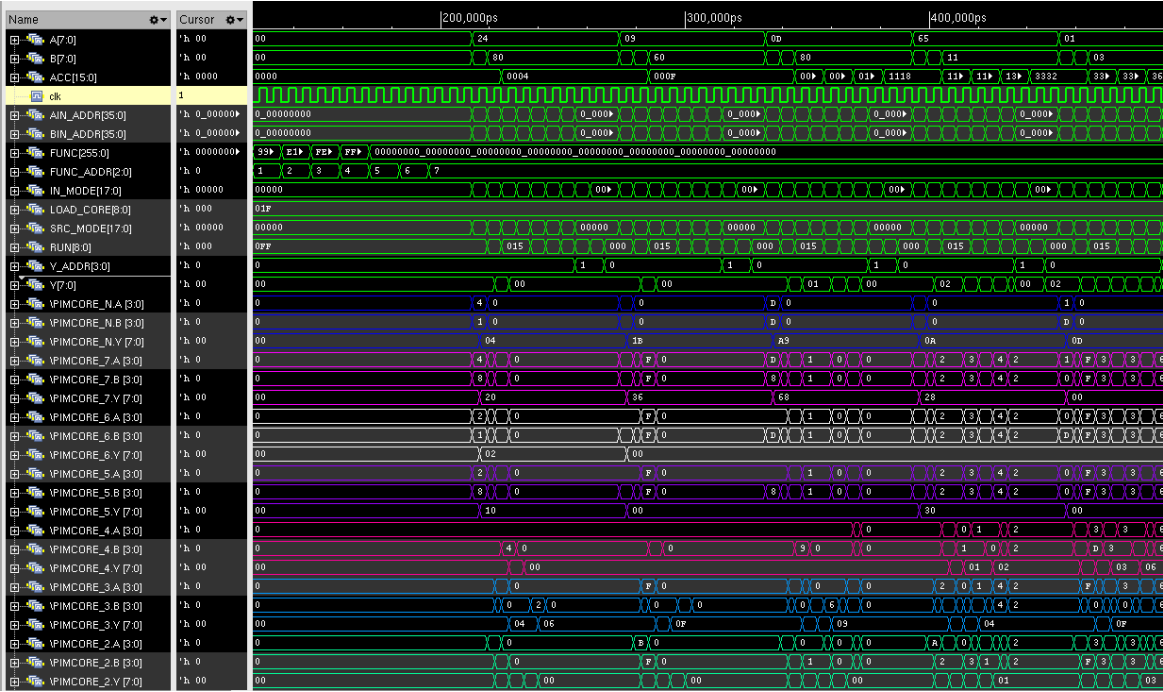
Name | Cursor | 200,000ps | 300,000ps | 400,000ps

| Name | Cursor |
|---|---|
| A[7:0] | 'h 00 |
| B[7:0] | 'h 00 |
| ACC[15:0] | 'h 0000 |
| clk | 1 |
| AIN_ADDR[35:0] | 'h 0_00000 |
| BIN_ADDR[35:0] | 'h 0_00000 |
| FUNC[255:0] | 'h 0000000 |
| FUNC_ADDR[2:0] | 'h 0 |
| IN_MODE[17:0] | 'h 00000 |
| LOAD_CORE[8:0] | 'h 000 |
| SRC_MODE[17:0] | 'h 00000 |
| RUN[8:0] | 'h 000 |
| V_ADDR[3:0] | 'h 0 |
| Y[7:0] | 'h 00 |
| \PIMCORE_N.A [3:0] | 'h 0 |
| \PIMCORE_N.B [3:0] | 'h 0 |
| \PIMCORE_N.Y [7:0] | 'h 00 |
| \PIMCORE_7.A [3:0] | 'h 0 |
| \PIMCORE_7.B [3:0] | 'h 0 |
| \PIMCORE_7.Y [7:0] | 'h 00 |
| \PIMCORE_6.A [3:0] | 'h 0 |
| \PIMCORE_6.B [3:0] | 'h 0 |
| \PIMCORE_6.Y [7:0] | 'h 00 |
| \PIMCORE_5.A [3:0] | 'h 0 |
| \PIMCORE_5.B [3:0] | 'h 0 |
| \PIMCORE_5.Y [7:0] | 'h 00 |
| \PIMCORE_4.A [3:0] | 'h 0 |
| \PIMCORE_4.B [3:0] | 'h 0 |
| \PIMCORE_4.Y [7:0] | 'h 00 |
| \PIMCORE_3.A [3:0] | 'h 0 |
| \PIMCORE_3.B [3:0] | 'h 0 |
| \PIMCORE_3.Y [7:0] | 'h 00 |
| \PIMCORE_2.A [3:0] | 'h 0 |
| \PIMCORE_2.B [3:0] | 'h 0 |
| \PIMCORE_2.Y [7:0] | 'h 00 |

00 24 09 0D 65 01
00 80 60 80 11 03
0000 0004 000F 00 00 01 1118 11 11 13 3332 33 33 36
0_00000000 0_000 0_000 0_000 0_000
0_00000000 0_000 0_000 0_000 0_000
99 E1 FE FF 00000000_00000000_00000000_00000000_00000000_00000000_00000000_00000000
1 2 3 4 5 6 7
00000 00 00 00 00
01F
00000 00000 00000 00000 00000
0FF 015 000 015 000 015 000 015 000 015
0 1 0 1 0 1 0 1 0
00 00 00 01 00 02 00 02
0 4 0 D 0 0 1 0
0 1 0 D 0 0 D 0
00 04 1B A9 0A 0D
0 4 0 F 0 D 1 0 0 2 3 4 2 1 F 3 3
0 8 0 F 0 8 1 0 0 2 3 4 2 0 F 3 3
00 20 36 68 28 00
0 2 0 F 0 1 0 0 2 3 4 2 0 F 3 3
0 1 0 F 0 D 1 0 0 2 3 4 2 D F 3 3
00 02 00
0 2 0 F 0 1 0 0 2 3 4 2 0 F 3 3
0 8 0 F 0 8 1 0 0 2 3 4 2 0 F 3 3
00 10 00 30 00
0 0 0 1 2 3 3
0 4 0 0 9 0 0 1 0 2 D 3
00 00 01 02 03 06
0 0 F 0 0 0 2 0 1 4 2 F 3
0 0 2 0 0 0 0 6 0 4 2 0 0 0
00 04 06 0F 09 04 0F
0 0 E 0 0 0 0 A 0 2 3 3
0 0 F 0 1 0 0 2 3 1 2 F 3 3
00 00 00 00 01 03